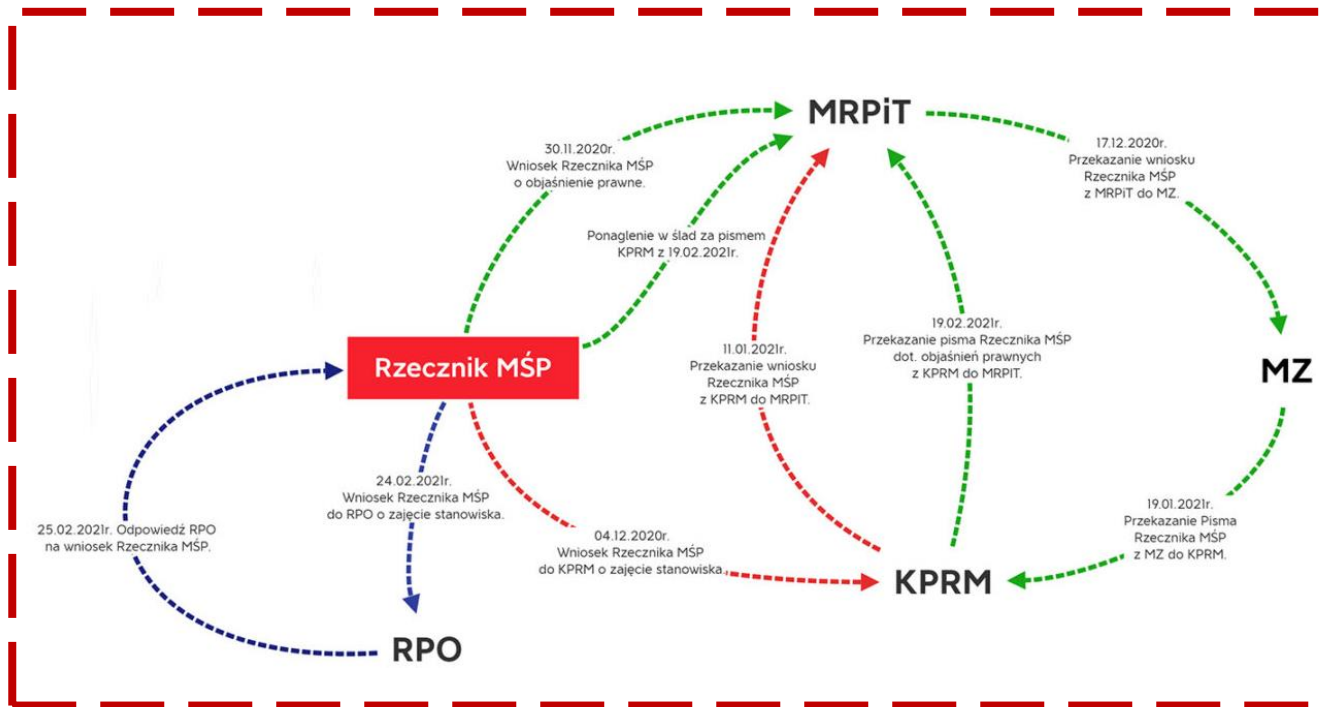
MRPiT

30.11.2020r.
Wniosek Rzecznika MŚP
o objaśnienie prawne.

Ponaglenie w ślad za pismem
KPRM z 19.02.2021r.

17.12.2020r.
Przekazanie wniosku
Rzecznika MŚP
z MRPiT do MZ.

MZ

Rzecznik MŚP

11.01.2021r.
Przekazanie wniosku
Rzecznika MŚP
z KPRM do MRPIT.

19.02.2021r.
Przekazanie pisma Rzecznika MŚP
dot. objaśnień prawnych
z KPRM do MRPIT.

24.02.2021r.
Wniosek Rzecznika MŚP
do RPO o zajęcie stanowiska.

25.02.2021r. Odpowiedź RPO
na wniosek Rzecznika MŚP.

04.12.2020r.
Wniosek Rzecznika MŚP
do KPRM o zajęcie stanowiska

19.01.2021r.
Przekazanie Pisma
Rzecznika MŚP
z MZ do KPRM.

KPRM

RPO